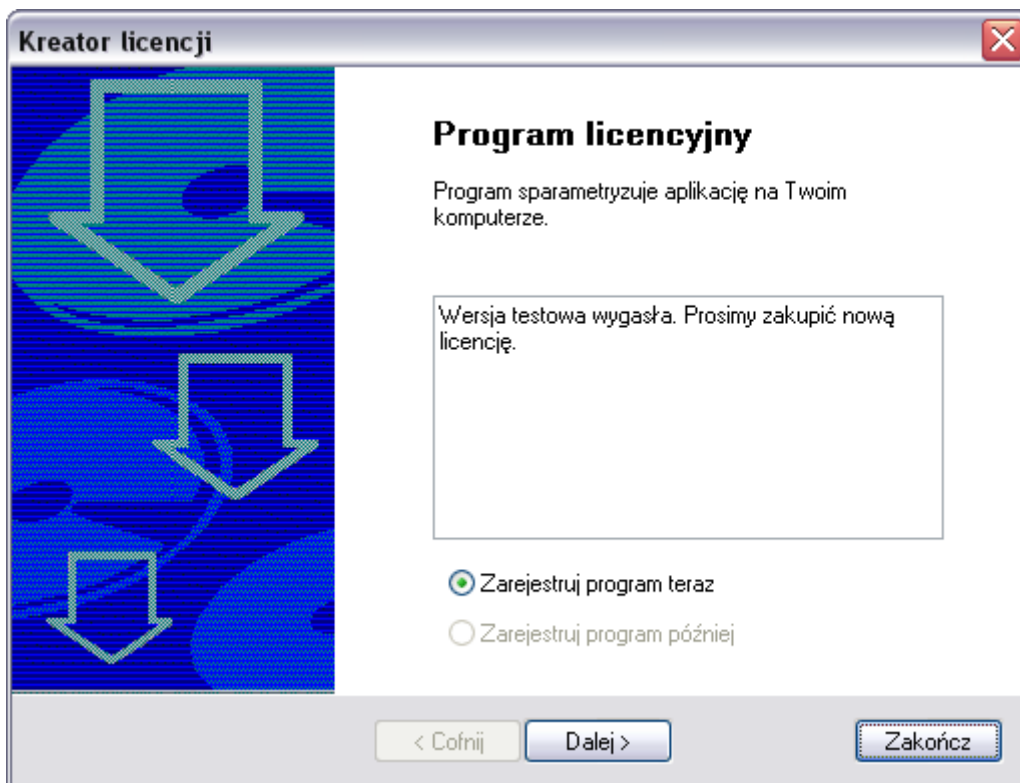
Kreator licencji

Program licencyjny

Program sparametryzuje aplikację na Twoim komputerze.

Wersja testowa wygasła. Prosimy zakupić nową licencję.

Zarejestruj program teraz

Zarejestruj program później

< Cofnij

Dalej >

Zakończ